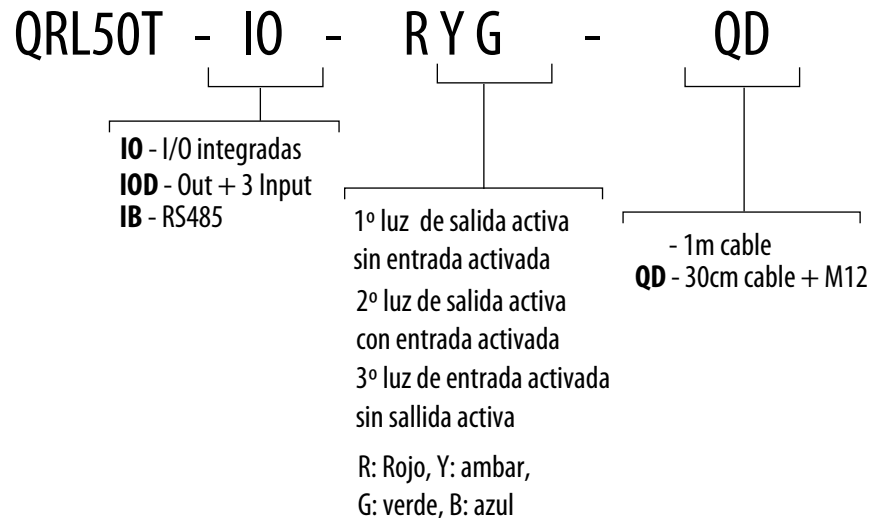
QRL50T - IO - R Y G - QD

**IO** - I/O integradas
**IOD** - Out + 3 Input
**IB** - RS485

1º luz de salida activa sin entrada activada
2º luz de salida activa con entrada activada
3º luz de entrada activada sin sallida activa

R: Rojo, Y: ambar, G: verde, B: azul

- 1m cable
**QD** - 30cm cable + M12